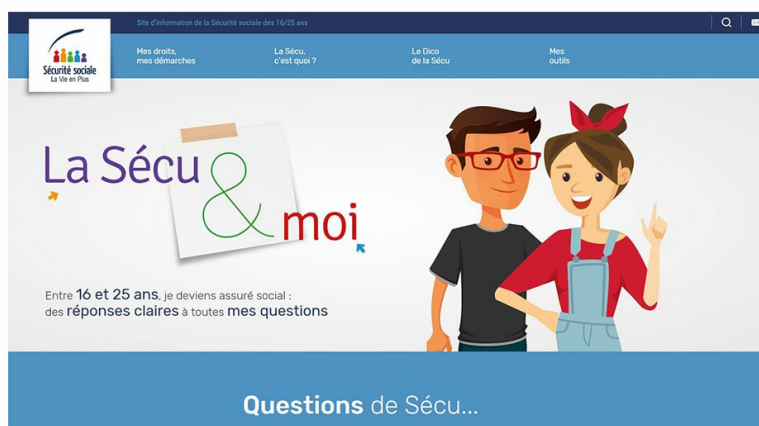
Site d'information de la Sécurité sociale des 16/25 ans

Sécurité sociale
La Vie en Plus

Mes droits, mes démarches

La Sécu, c'est quoi ?

Le Dico de la Sécu

Mes outils

La Sécu & moi

Entre 16 et 25 ans, je deviens assuré social : des réponses claires à toutes mes questions

Questions de Sécu...